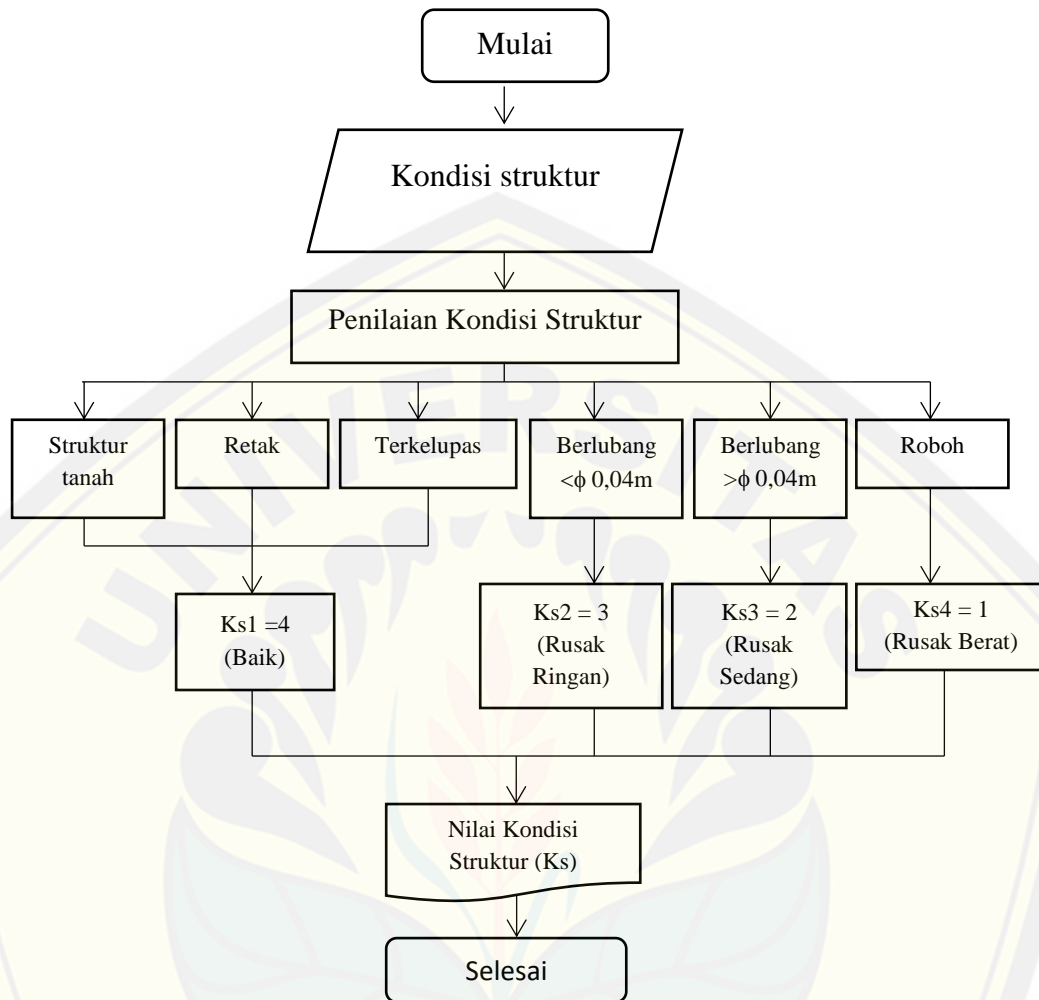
Mulai

Kondisi struktur

Penilaian Kondisi Struktur

Struktur tanah

Retak

Terkelupas

Berlubang <$\phi$ 0,04m

Berlubang >$\phi$ 0,04m

Roboh

Ks1 =4 (Baik)

Ks2 = 3 (Rusak Ringan)

Ks3 = 2 (Rusak Sedang)

Ks4 = 1 (Rusak Berat)

Nilai Kondisi Struktur (Ks)

Selesai